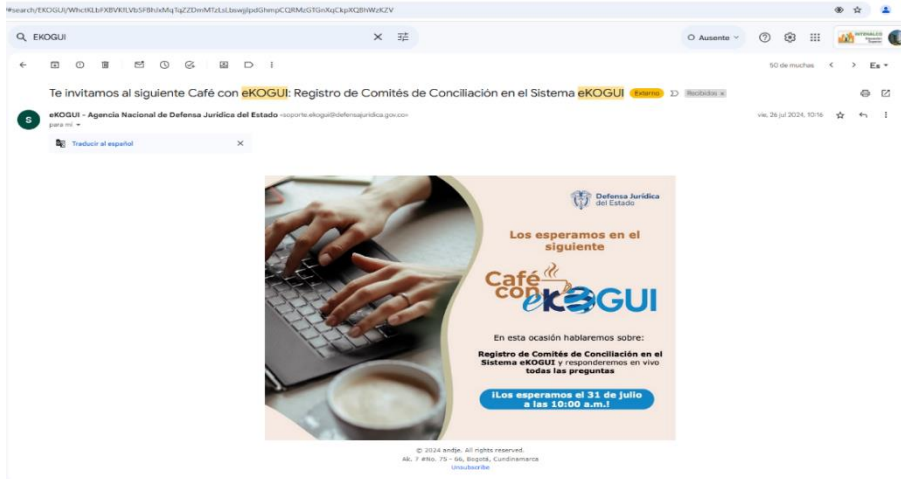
#search/EKOGUI/WhctKLbFXBVKfLVbSFBhlxMqTqZZDmMTzLsLbswjlpdGhmpCQRMzGTGnXqCkpXQBhWzKZV

EKOGUI

Ausente

50 de muchas

Es

Te invitamos al siguiente Café con eKOGUI: Registro de Comités de Conciliación en el Sistema eKOGUI Externo Recibidos ×

eKOGUI - Agencia Nacional de Defensa Jurídica del Estado <soporte.ekogui@defensajuridica.gov.co>

para mí

vie, 26 jul 2024, 10:16

Traducir al español

Defensa Jurídica del Estado

Los esperamos en el siguiente

Café con eKOGUI

En esta ocasión hablaremos sobre:

Registro de Comités de Conciliación en el Sistema eKOGUI y responderemos en vivo todas las preguntas

¡Los esperamos el 31 de julio a las 10:00 a.m.!

© 2024 andje. All rights reserved.
Kr. 7 #No. 75 - 66, Bogotá, Cundinamarca
Unsubscribe